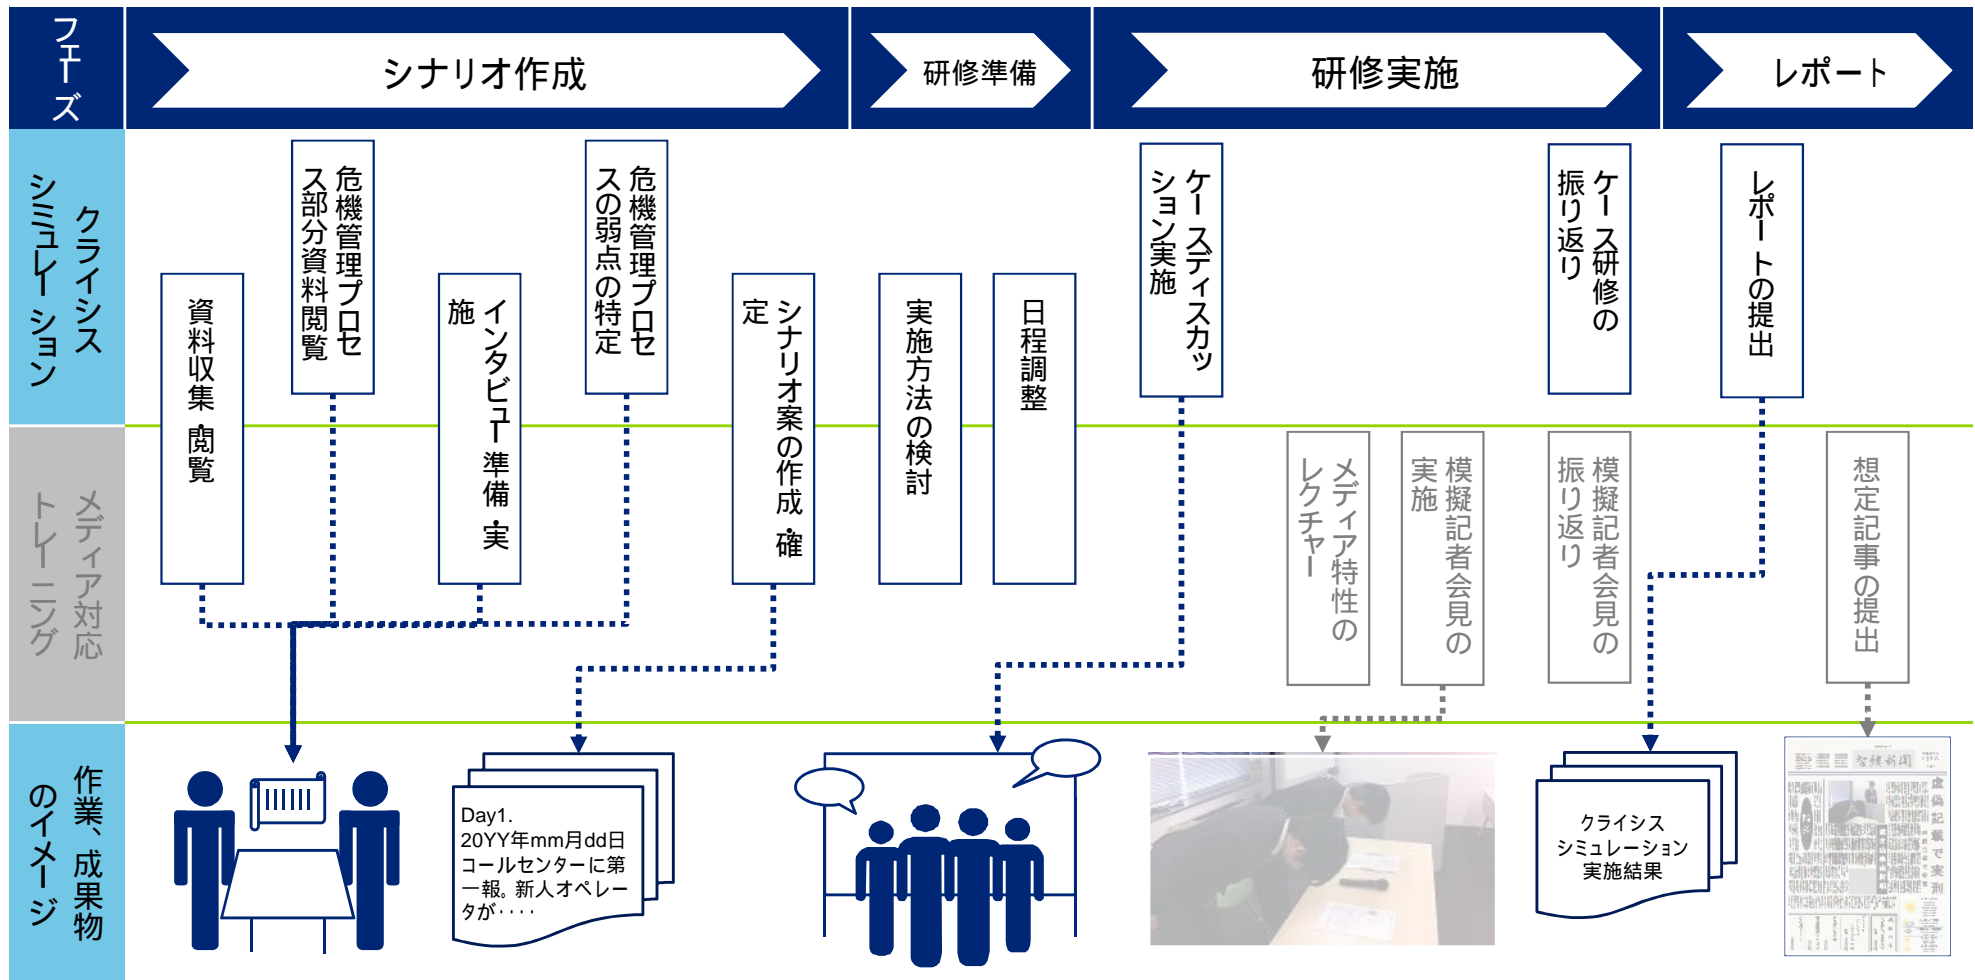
フェーズ

シナリオ作成

研修準備

研修実施

レポート

クライシスシミュレーション

メディア対応トレーニング

作業、成果物のイメージ

資料収集 閲覧

危機管理プロセス部分資料閲覧

インタビュー準備 実施

危機管理プロセスの弱点の特定

シナリオ案の作成・確定

実施方法の検討

日程調整

ケーススタディスカッション実施

ケース研修の振り返り

レポートの提出

メディア特性のレクチャー

模擬記者会見の実施

模擬記者会見の振り返り

想定記事の提出

Day1.
20YY年mm月dd日
コールセンターに第一報。新人オペレータが・・・・

クライシス
シミュレーション
実施結果